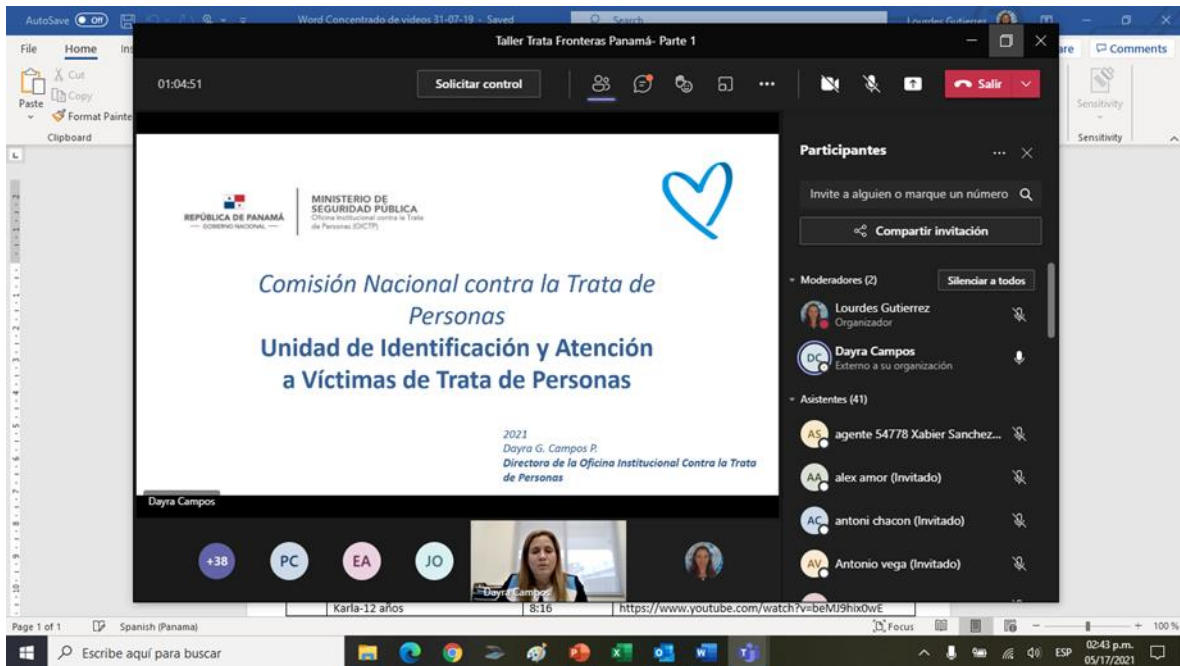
AutoSave Off Word Concentrado de videos 31-07-19 - Saved Search Lourdes Gutierrez

File Home Ins are Comments

Paste Cut Copy Format Painte Clipboard

Sensitivity Sensitivity

Taller Trata Fronteras Panamá- Parte 1

01:04:51 Solicitar control Salir

REPÚBLICA DE PANAMÁ — GOBIERNO NACIONAL —

MINISTERIO DE SEGURIDAD PÚBLICA Oficina Institucional contra la Trata de Personas (OICTP)

Comisión Nacional contra la Trata de Personas

Unidad de Identificación y Atención a Víctimas de Trata de Personas

2021
Dayra G. Campos P.
Directora de la Oficina Institucional Contra la Trata de Personas

Dayra Campos

+38 PC EA JO Dayra Campos

Participantes

Invite a alguien o marque un número

Compartir invitación

Moderadores (2) Silenciar a todos

Lourdes Gutierrez Organizador

DC Dayra Campos Externo a su organización

Asistentes (41)

AS agente 54778 Xabier Sanchez...

AA alex amor (Invitado)

AC antoni chacon (Invitado)

AV Antonio vega (Invitado)

| Karla-12 años | 8:16 | https://www.youtube.com/watch?v=beMJ9hix0wE |

Page 1 of 1 Spanish (Panama) Focus 100 %

Escribe aquí para buscar ESP 02:43 p.m. 05/17/2021